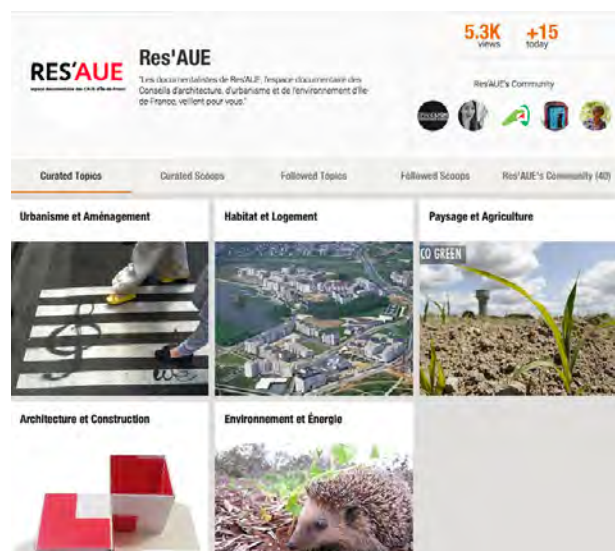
RES'AUE
espace documentaire des CAUE d'Île-de-France

Res'AUE

"Les documentalistes de Res'AUE, l'espace documentaire des Conseils d'architecture, d'urbanisme et de l'environnement d'Île-de-France, veillent pour vous."

5.3K views
+15 today

Res'AUE's Community

Curated Topics
Curated Scoops
Followed Topics
Followed Scoops
Res'AUE's Community (40)

Urbanisme et Aménagement

Habitat et Logement

Paysage et Agriculture

CO GREEN

Architecture et Construction

Environnement et Énergie